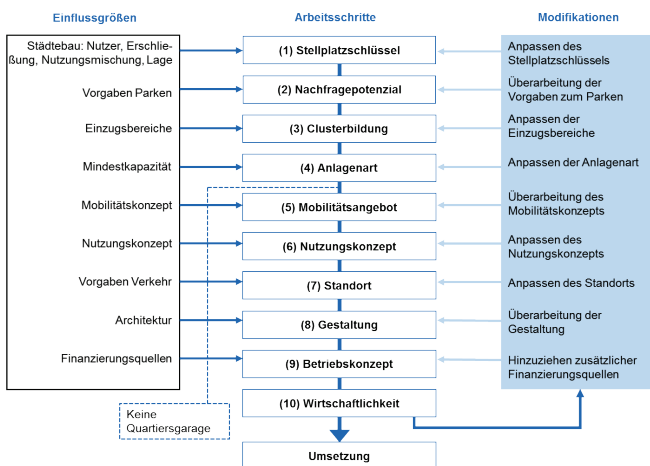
Einflussgrößen

Städtebau: Nutzer, Erschließung, Nutzungsmischung, Lage

Vorgaben Parken

Einzugsbereiche

Mindestkapazität

Mobilitätskonzept

Nutzungskonzept

Vorgaben Verkehr

Architektur

Finanzierungsquellen

Keine Quartiersgarage

Arbeitsschritte

(1) Stellplatzschlüssel

(2) Nachfragepotenzial

(3) Clusterbildung

(4) Anlagenart

(5) Mobilitätsangebot

(6) Nutzungskonzept

(7) Standort

(8) Gestaltung

(9) Betriebskonzept

(10) Wirtschaftlichkeit

Umsetzung

Modifikationen

Anpassen des Stellplatzschlüssels

Überarbeitung der Vorgaben zum Parken

Anpassen der Einzugsbereiche

Anpassen der Anlagenart

Überarbeitung des Mobilitätskonzepts

Anpassen des Nutzungskonzepts

Anpassen des Standorts

Überarbeitung der Gestaltung

Hinzuziehen zusätzlicher Finanzierungsquellen